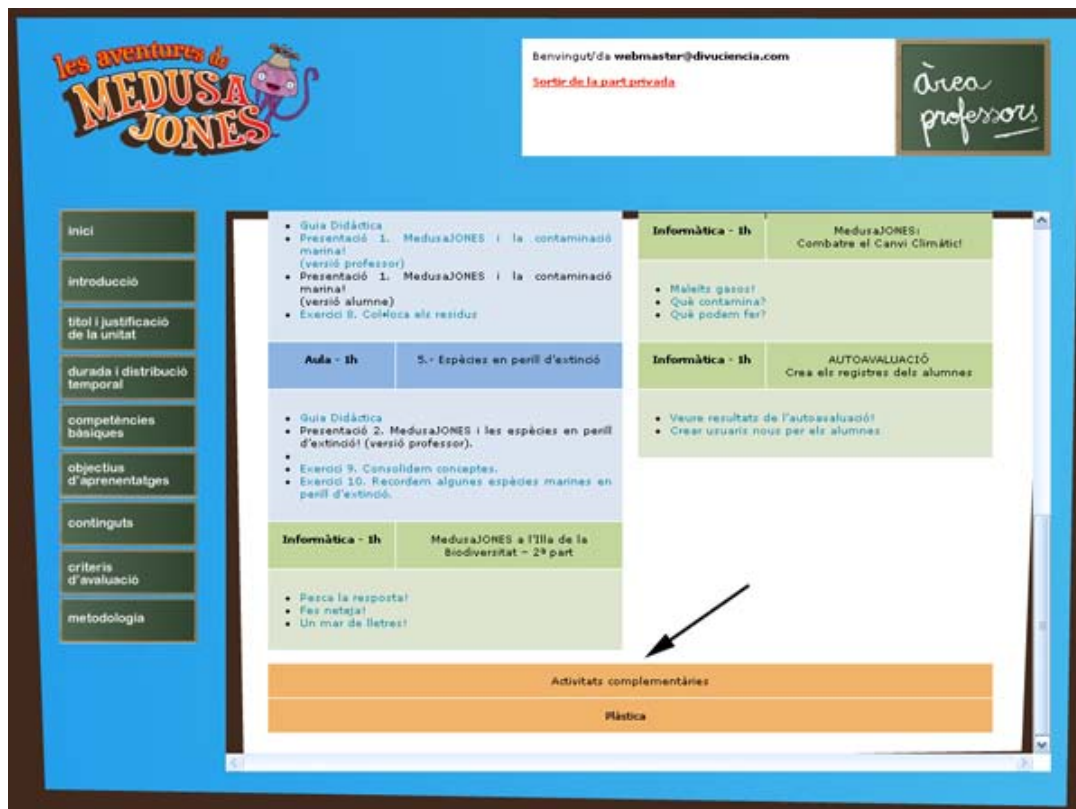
les aventures de MEDUSA JONES

Benvingut/da webmaster@divuciencia.com

Sortir de la part privada

àrea professors

inici

introducció

titol i justificació de la unitat

durada i distribució temporal

competències bàsiques

objectius d'aprenentatges

continguts

criteris d'avaluació

metodologia

- Guia Didàctica
- Presentació 1. MedusaJONES i la contaminació marina! (versió professor)
- Presentació 1. MedusaJONES i la contaminació marina! (versió alumne)
- Exercici 8. Col·loca els residus

| Aula - 1h | 5.- Espècies en perill d'extinció |
|---|---|

- Guia Didàctica
- Presentació 2. MedusaJONES i les espècies en perill d'extinció! (versió professor).
-
- Exercici 9. Consolidem conceptes.
- Exercici 10. Recordem algunes espècies marines en perill d'extinció.

| Informàtica - 1h | MedusaJONES a l'Illa de la Biodiversitat – 2ª part |
|---|---|

- Pesca la resposta!
- Fes neteja!
- Un mar de lletres!

| Informàtica - 1h | MedusaJONES: Combatre el Canvi Climàtic! |
|---|---|

- Maleits gasos!
- Què contamina?
- Què podem fer?

| Informàtica - 1h | AUTOAVALUACIÓ Crea els registres dels alumnes |
|---|---|

- Veure resultats de l'autoavaluació!
- Crear usuaris nous per els alumnes

Activitats complementàries

Plàstica